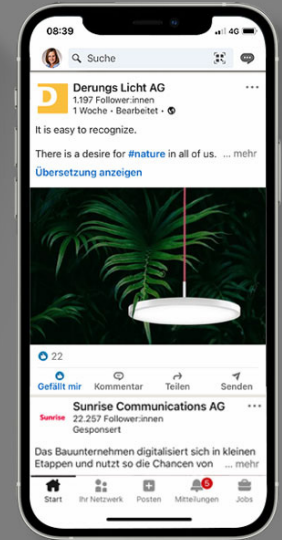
08:39

4G

Suche

D

Derungs Licht AG

1.197 Follower:innen

1 Woche • Bearbeitet •

It is easy to recognize.

There is a desire for #nature in all of us. ... mehr

Übersetzung anzeigen

22

Gefällt mir

Kommentar

Teilen

Senden

Sunrise

Sunrise Communications AG

22.257 Follower:innen

Gesponsert

Das Bauunternehmen digitalisiert sich in kleinen Etappen und nutzt so die Chancen von ... mehr

Start

Ihr Netzwerk

Posten

5

Mitteilungen

Jobs